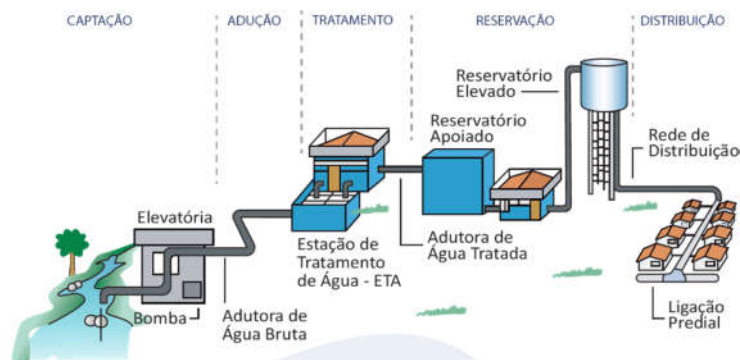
CAPTAÇÃO

ADUÇÃO

TRATAMENTO

RESERVAÇÃO

DISTRIBUIÇÃO

Reservatório Elevado

Reservatório Apoiado

Rede de Distribuição

Elevatória

Estação de Tratamento de Água - ETA

Adutora de Água Tratada

Bomba

Adutora de Água Bruta

Ligação Predial